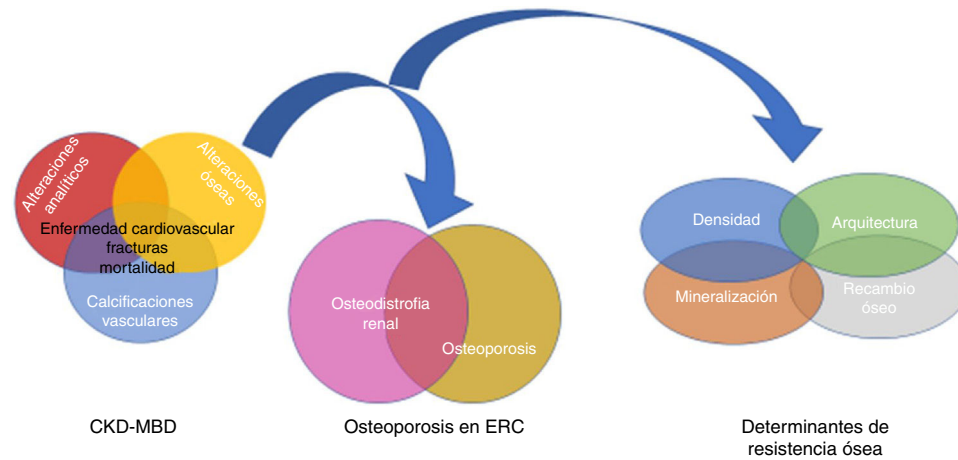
Alteraciones analíticos

Alteraciones óseas

Enfermedad cardiovascular
fracturas
mortalidad

Calcificaciones vasculares

Osteodistrofia renal

Osteoporosis

Densidad

Arquitectura

Mineralización

Recambio óseo

CKD-MBD

Osteoporosis en ERC

Determinantes de resistencia ósea